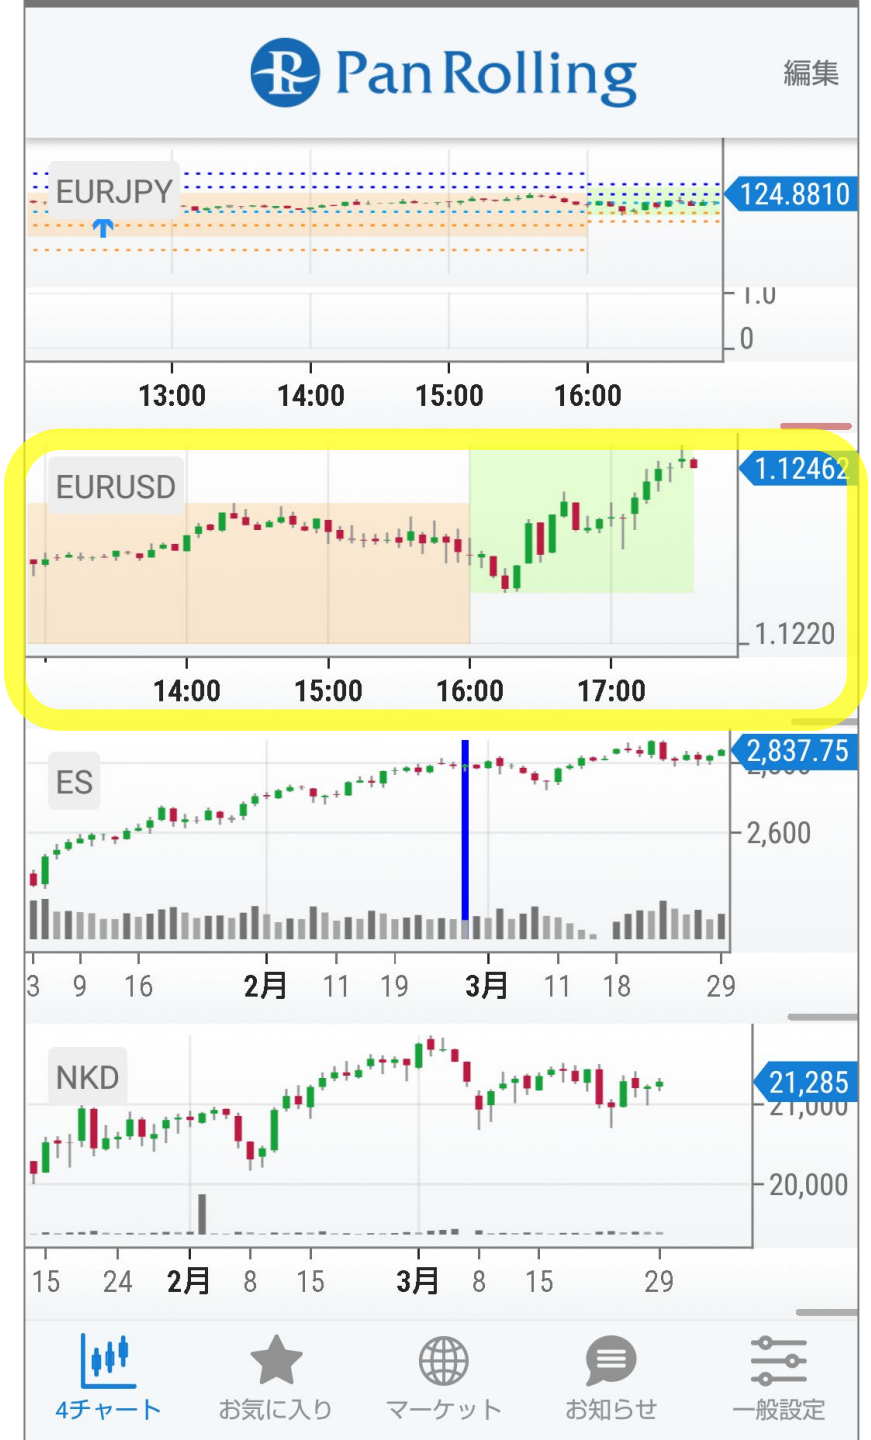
Pan Rolling
編集

EURJPY
124.8810
1.0
0
13:00
14:00
15:00
16:00

EURUSD
1.12462
1.1220
14:00
15:00
16:00
17:00

ES
2,837.75
2,600
3
9
16
2月
11
19
3月
11
18
29

NKD
21,285
20,000
15
24
2月
8
15
3月
8
15
29

4チャート
お気に入り
マーケット
お知らせ
一般設定